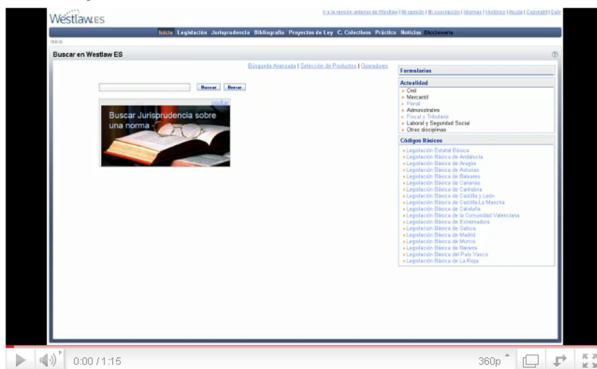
Westlaw.ES

Ir a la versión anterior de Westlaw | Mi opción | Mi suscripción | Idiomas | Histórico | Ayuda | Contacto | Salir

Inicio Legislación Jurisprudencia Bibliografía Proyectos de Ley C. Colectivos Práctico Noticias Diccionario

Inicio

Buscar en Westlaw ES

Búsqueda Avanzada | Selección de Productos | Operadores

Buscar Borrar

Buscar Jurisprudencia sobre una norma

Formularios

Actualidad
Civil
Mercantil
Penal
Administrativo
Fiscal y Tributario
Laboral y Seguridad Social
Otras disciplinas

Códigos Básicos
Legislación Estatal Básica
Legislación Básica de Andalucía
Legislación Básica de Aragón
Legislación Básica de Asturias
Legislación Básica de Baleares
Legislación Básica de Canarias
Legislación Básica de Cantabria
Legislación Básica de Castilla y León
Legislación Básica de Castilla La Mancha
Legislación Básica de Cataluña
Legislación Básica de la Comunidad Valenciana
Legislación Básica de Extremadura
Legislación Básica de Galicia
Legislación Básica de Madrid
Legislación Básica de Murcia
Legislación Básica de Navarra
Legislación Básica del País Vasco
Legislación Básica de La Rioja

0:00 / 1:15

360p